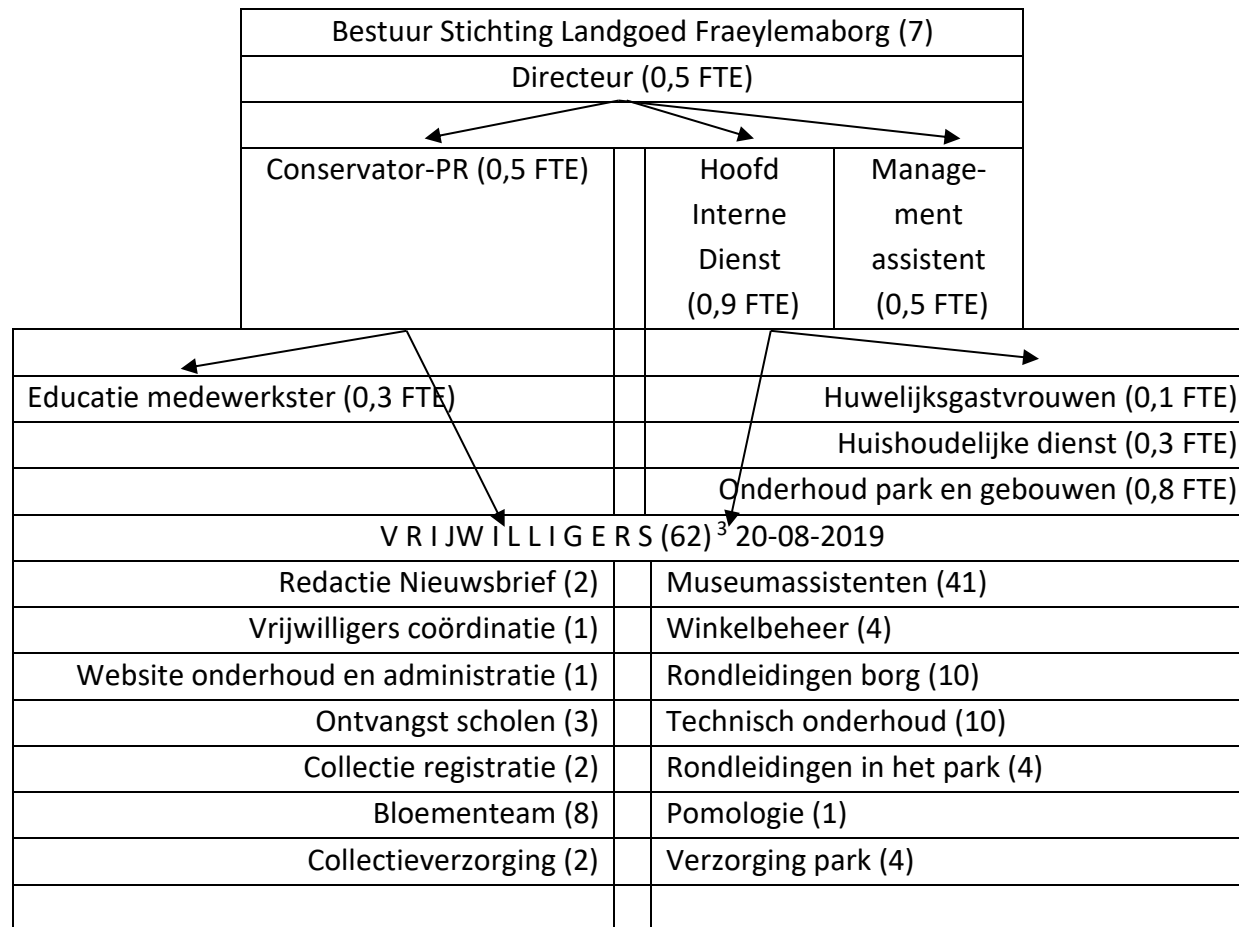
Bestuur Stichting Landgoed Fraeylemaborg (7)

Directeur (0,5 FTE)

Conservator-PR (0,5 FTE)

Hoofd Interne Dienst (0,9 FTE)

Management assistent (0,5 FTE)

Educatie medewerkster (0,3 FTE)

Huwelijksgastvrouwen (0,1 FTE)

Huishoudelijke dienst (0,3 FTE)

Onderhoud park en gebouwen (0,8 FTE)

V R I JW I L L I G E R S (62) $^3$ 20-08-2019

| | |
|---|---|
| Redactie Nieuwsbrief (2) | Museumassistenten (41) |
| Vrijwilligers coördinatie (1) | Winkelbeheer (4) |
| Website onderhoud en administratie (1) | Rondleidingen borg (10) |
| Ontvangst scholen (3) | Technisch onderhoud (10) |
| Collectie registratie (2) | Rondleidingen in het park (4) |
| Bloementeam (8) | Pomologie (1) |
| Collectieverzorging (2) | Verzorging park (4) |